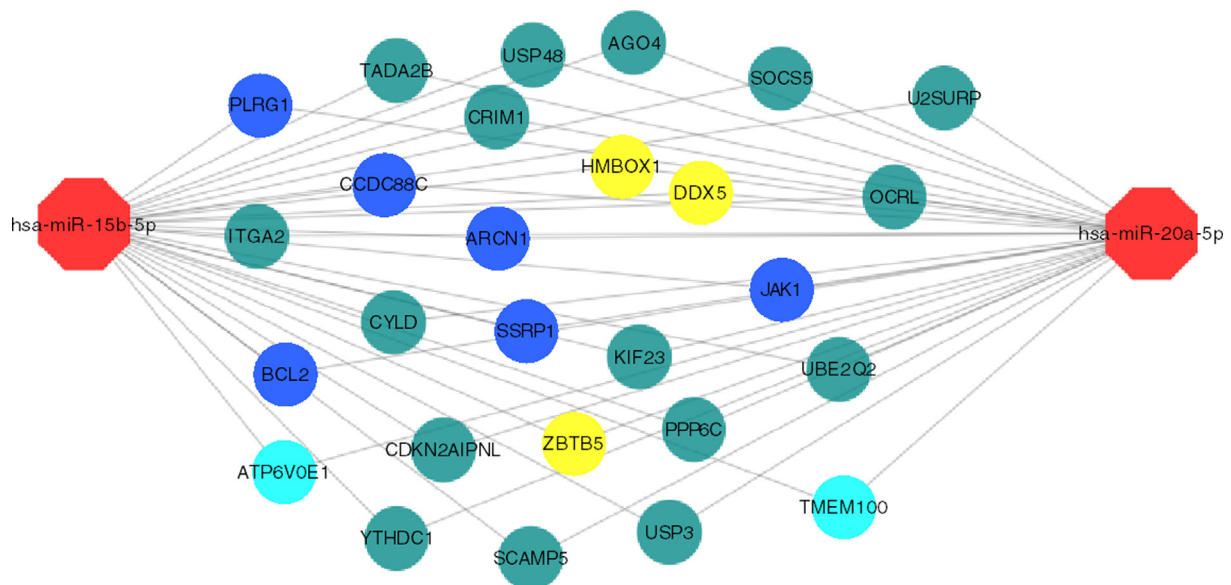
TADA2B
USP48
AGO4
SOCS5
U2SURP
PLRG1
CRIM1
HMBOX1
DDX5
CCDC88C
OCRL
hsa-miR-15b-5p
ITGA2
ARCN1
hsa-miR-20a-5p
JAK1
CYLD
SSRP1
KIF23
UBE2Q2
BCL2
PPP6C
CDKN2AIPNL
ZBTB5
ATP6V0E1
TMEM100
YTHDC1
SCAMP5
USP3